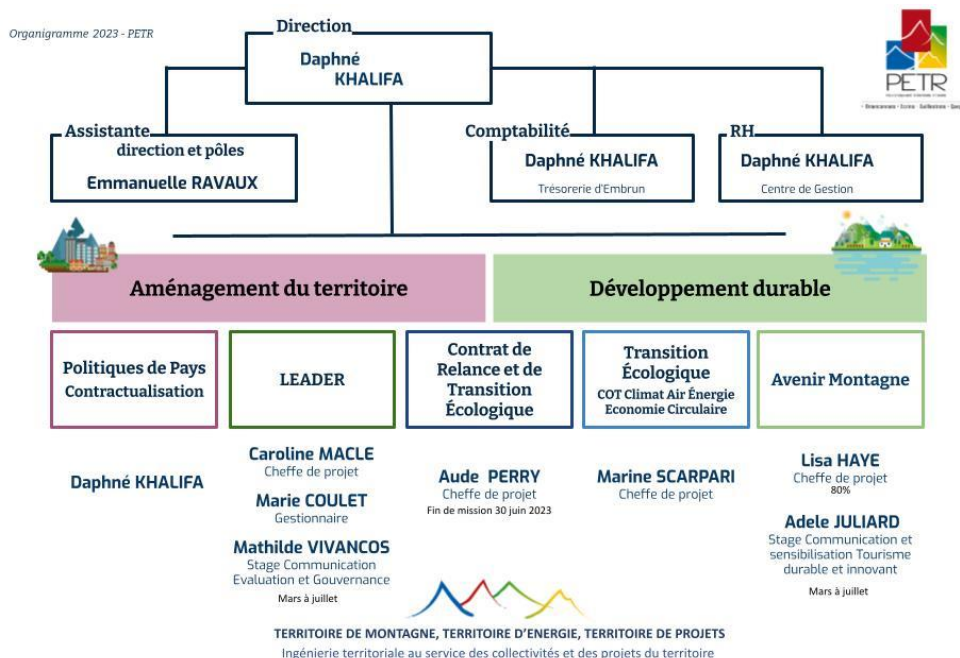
Organigramme 2023 - PETR

Direction
Daphné KHALIFA

PETR
• Briançonnais • Ecrins • Guillestrois • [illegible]

Assistante direction et pôles
Emmanuelle RAVAUX

Comptabilité
Daphné KHALIFA
Trésorerie d'Embrun

RH
Daphné KHALIFA
Centre de Gestion

Aménagement du territoire

Développement durable

Politiques de Pays Contractualisation

Daphné KHALIFA

LEADER

Caroline MACLE
Cheffe de projet

Marie COULET
Gestionnaire

Mathilde VIVANCOS
Stage Communication Evaluation et Gouvernance
Mars à juillet

Contrat de Relance et de Transition Écologique

Aude PERRY
Cheffe de projet
Fin de mission 30 juin 2023

Transition Écologique
COT Climat Air Énergie Economie Circulaire

Marine SCARPARI
Cheffe de projet

Avenir Montagne

Lisa HAYE
Cheffe de projet
80%

Adele JULIARD
Stage Communication et sensibilisation Tourisme durable et innovant
Mars à juillet

TERRITOIRE DE MONTAGNE, TERRITOIRE D'ENERGIE, TERRITOIRE DE PROJETS
Ingénierie territoriale au service des collectivités et des projets du territoire